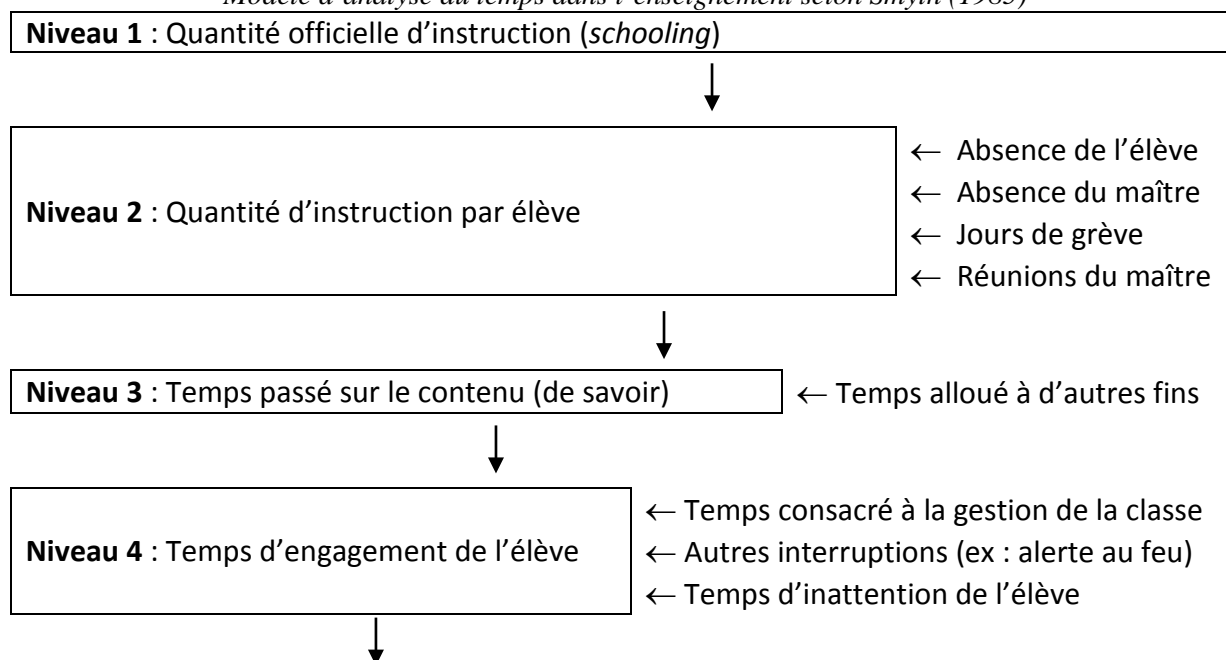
Modèle d'analyse du temps dans l'enseignement selon Smyth (1985)

**Niveau 1** : Quantité officielle d'instruction (*schooling*)

↓

**Niveau 2** : Quantité d'instruction par élève

← Absence de l'élève
← Absence du maître
← Jours de grève
← Réunions du maître

↓

**Niveau 3** : Temps passé sur le contenu (de savoir)

← Temps alloué à d'autres fins

↓

**Niveau 4** : Temps d'engagement de l'élève

← Temps consacré à la gestion de la classe
← Autres interruptions (ex : alerte au feu)
← Temps d'inattention de l'élève

↓